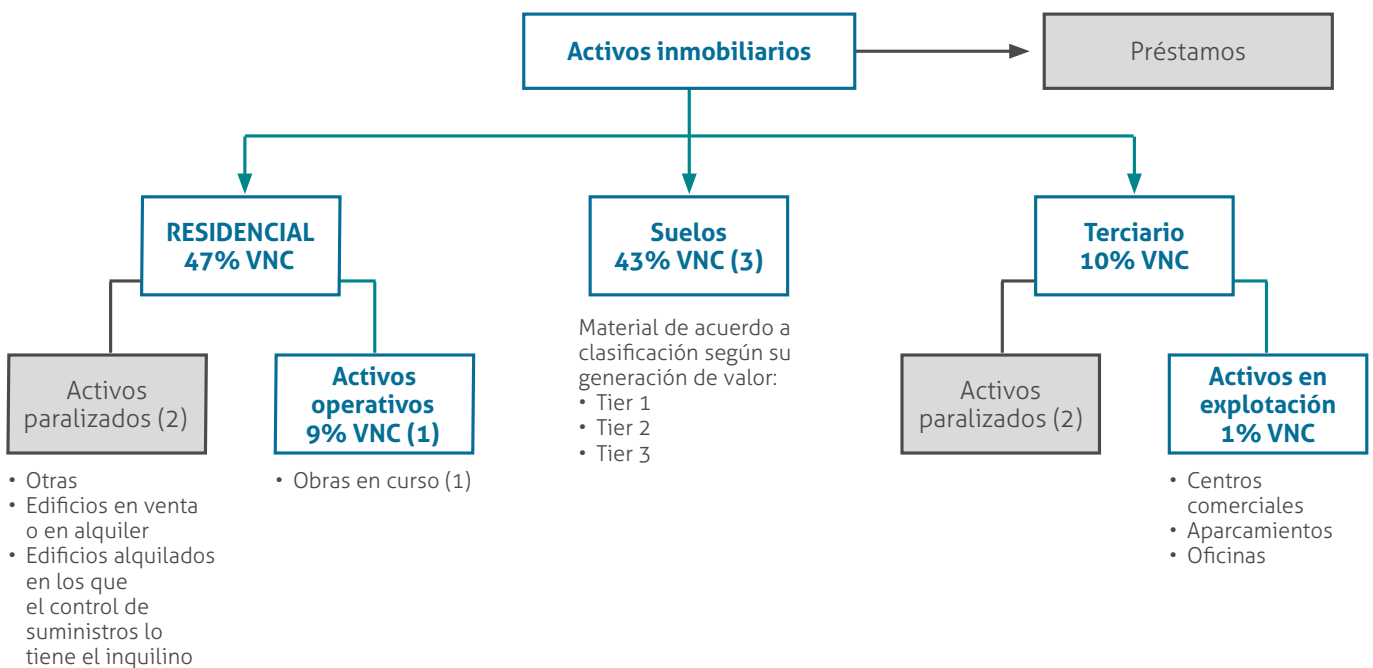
Activos inmobiliarios

Préstamos

RESIDENCIAL
47% VNC

Suelos
43% VNC (3)

Terciario
10% VNC

Activos paralizados (2)

• Otras
• Edificios en venta o en alquiler
• Edificios alquilados en los que el control de suministros lo tiene el inquilino

Activos operativos
9% VNC (1)

• Obras en curso (1)

Material de acuerdo a clasificación según su generación de valor:
• Tier 1
• Tier 2
• Tier 3

Activos paralizados (2)

Activos en explotación
1% VNC

• Centros comerciales
• Aparcamientos
• Oficinas